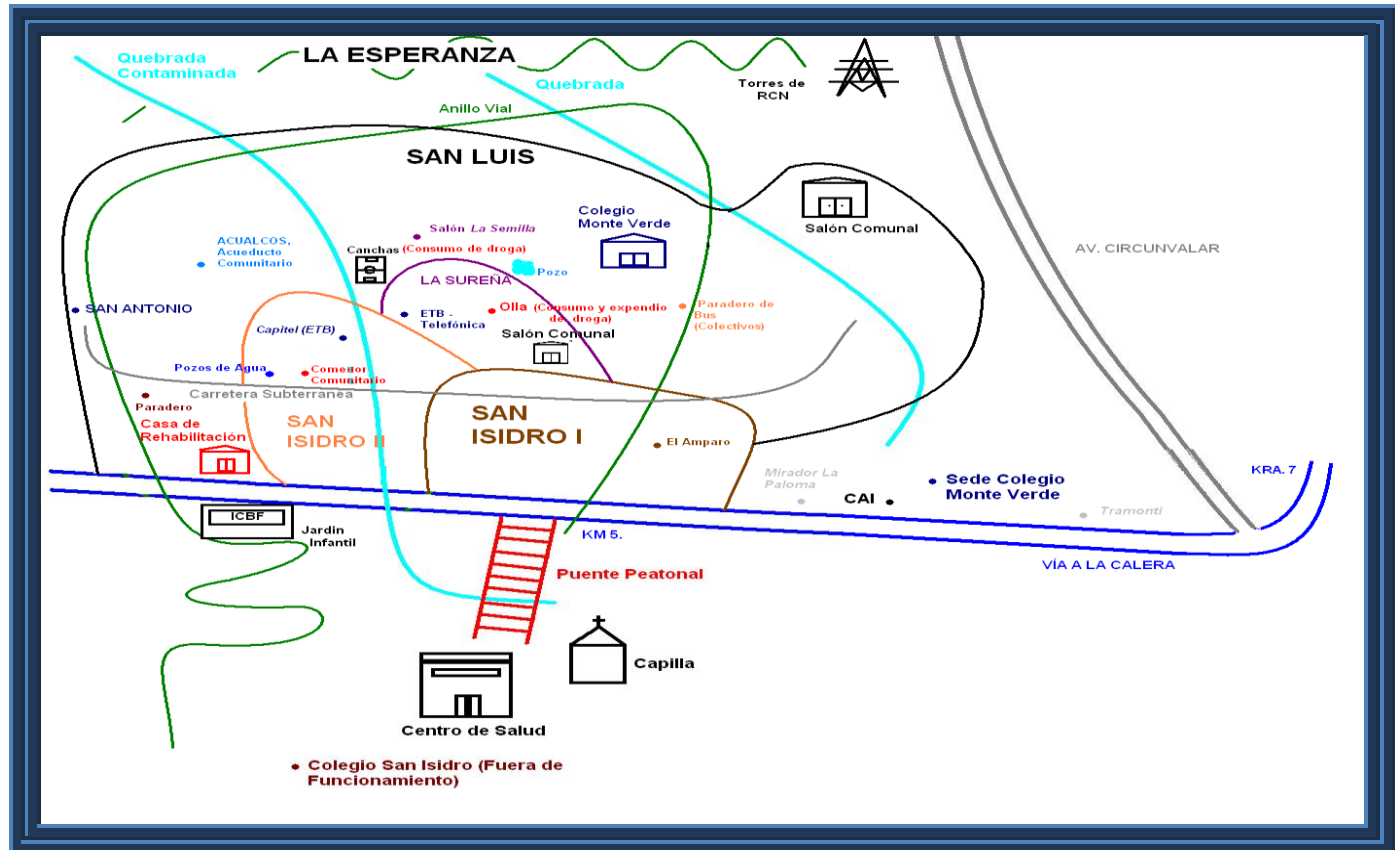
Quebrada Contaminada

LA ESPERANZA

Quebrada

Torres de RCN

Anillo Vial

SAN LUIS

Salón *La Semilla* (Consumo de droga)

Colegio Monte Verde

Salón Comunal

ACUALCOS, Acueducto Comunitario

Canchas

Pozo

LA SUREÑA

AV. CIRCUNVALAR

SAN ANTONIO

ETB - Telefónica

Olla (Consumo y expendio de droga)

Paradero de Bus (Colectivos)

*Capitel (ETB)*

Salón Comunal

Pozos de Agua

Comedor Comunitario

Carretera Subterranea

Paradero

SAN ISIDRO II

SAN ISIDRO I

Casa de Rehabilitación

El Amparo

Mirador La Paloma

CAI

Sede Colegio Monte Verde

KRA. 7

*Tramonti*

ICBF

Jardin Infantil

KM 5.

VÍA A LA CALERA

Puente Peatonal

Capilla

Centro de Salud

Colegio San Isidro (Fuera de Funcionamiento)